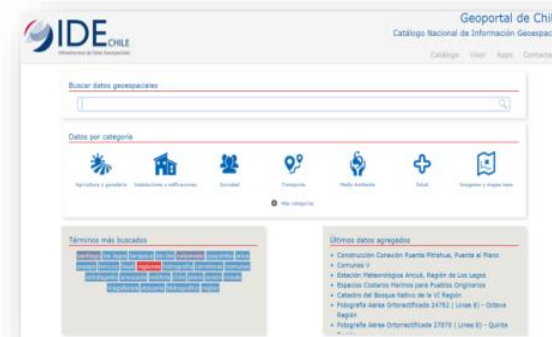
IDE CHILE
Infraestructura de Datos Geoespaciales

Geoportal de Chi
Catálogo Nacional de Información Geoespac

Catálogo Visor Apps Contacto

Buscar datos geoespaciales

Datos por categoría

Agricultura y ganadería
Edificaciones y edificaciones
Sociedad
Transporte
Medio Ambiente
Salud
Imágenes y mapas base

Más categorías

Términos más buscados

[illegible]

Últimos datos agregados

Construcción Conexión Puente Pilmahue, Puente al Piano
Comunas V
Estación Meteorológica Ancud, Región de Los Lagos
Espacios Costeros Marinos para Pueblos Originarios
Catastro del Bosque Nativo de la VI Región
Fotografía Aérea Ortorectificada 24762 ( Línea 8) - Octava Región
Fotografía Aérea Ortorectificada 27870 ( Línea 8) - Quinta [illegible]